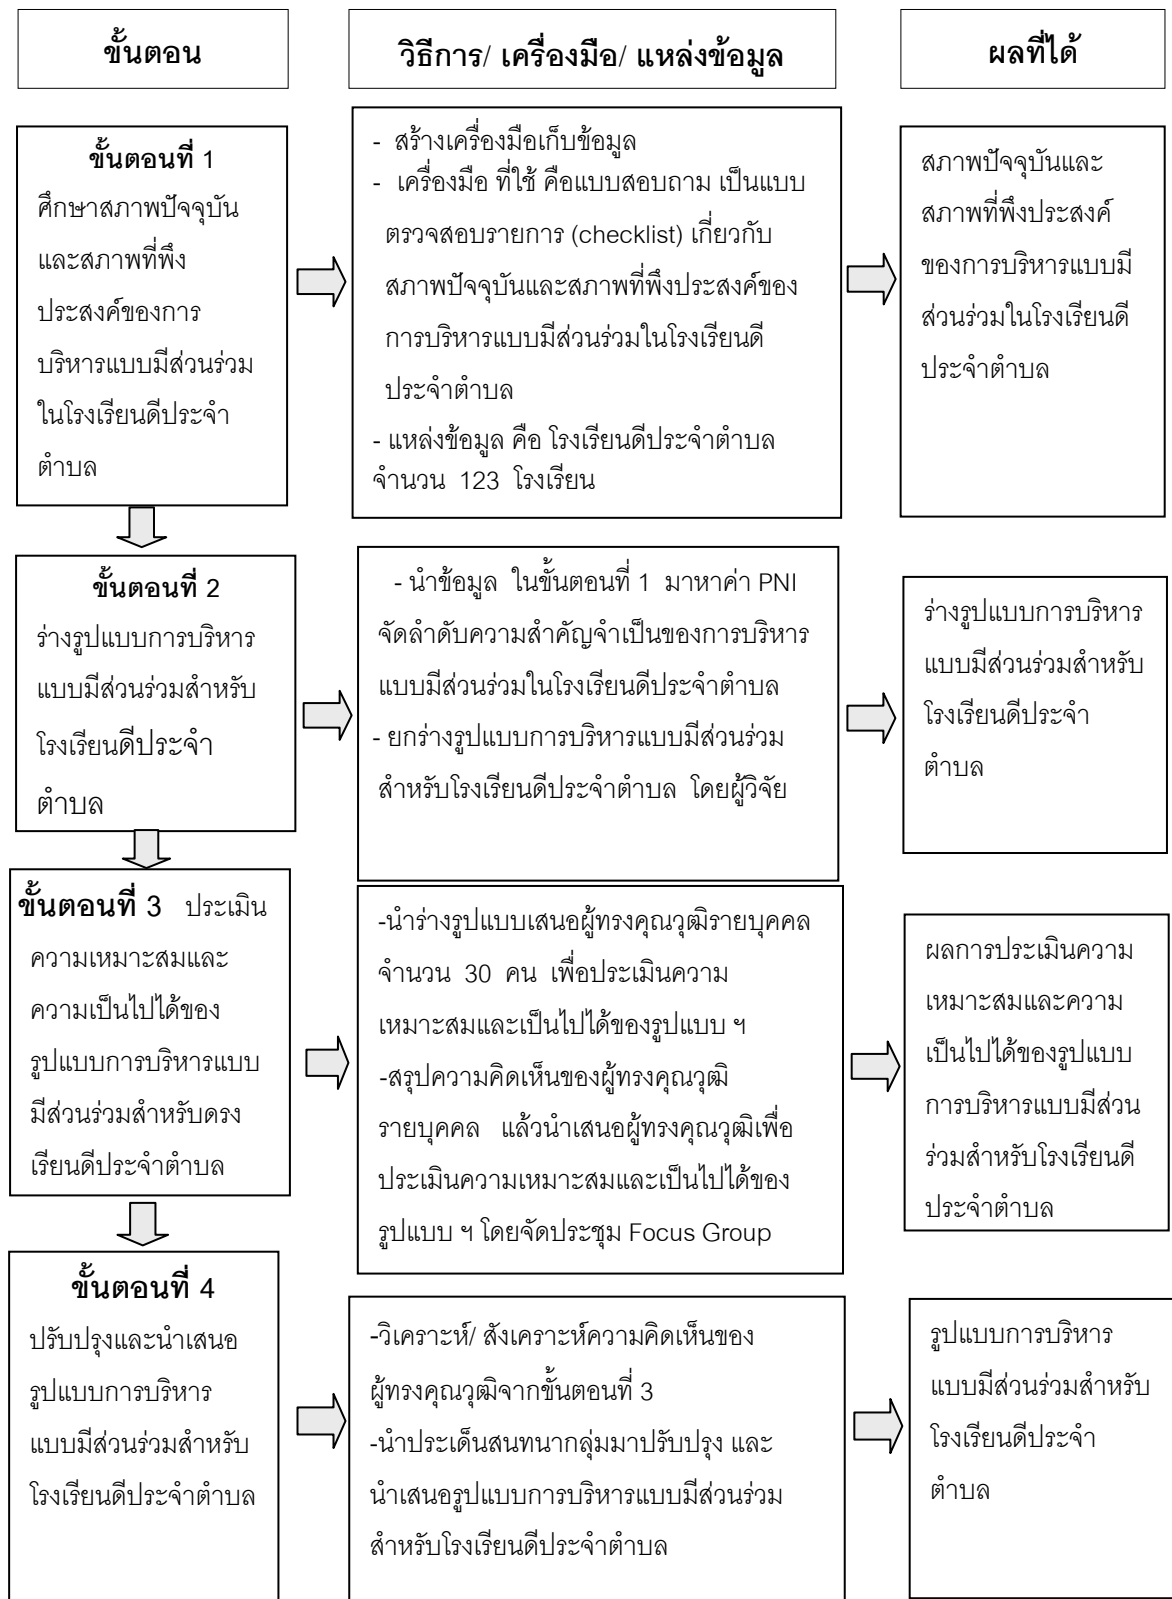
ขั้นตอน

วิธีการ/ เครื่องมือ/ แหล่งข้อมูล

ผลที่ได้

ขั้นตอนที่ 1
ศึกษาสภาพปัจจุบันและสภาพที่พึงประสงค์ของการบริหารแบบมีส่วนร่วมในโรงเรียนดีประจำตำบล

- สร้างเครื่องมือเก็บข้อมูล
- เครื่องมือ ที่ใช้ คือแบบสอบถาม เป็นแบบตรวจสอบรายการ (checklist) เกี่ยวกับสภาพปัจจุบันและสภาพที่พึงประสงค์ของการบริหารแบบมีส่วนร่วมในโรงเรียนดีประจำตำบล
- แหล่งข้อมูล คือ โรงเรียนดีประจำตำบล จำนวน 123 โรงเรียน

สภาพปัจจุบันและสภาพที่พึงประสงค์ของการบริหารแบบมีส่วนร่วมในโรงเรียนดีประจำตำบล

ขั้นตอนที่ 2
ร่างรูปแบบการบริหารแบบมีส่วนร่วมสำหรับโรงเรียนดีประจำตำบล

- นำข้อมูล ในขั้นตอนที่ 1 มาหาค่า PNI จัดลำดับความสำคัญจำเป็นของการบริหารแบบมีส่วนร่วมในโรงเรียนดีประจำตำบล
- ยกร่างรูปแบบการบริหารแบบมีส่วนร่วมสำหรับโรงเรียนดีประจำตำบล โดยผู้วิจัย

ร่างรูปแบบการบริหารแบบมีส่วนร่วมสำหรับโรงเรียนดีประจำตำบล

ขั้นตอนที่ 3 ประเมินความเหมาะสมและความเป็นไปได้ของรูปแบบการบริหารแบบมีส่วนร่วมสำหรับดรงเรียนดีประจำตำบล

-นำร่างรูปแบบเสนอผู้ทรงคุณวุฒิรายบุคคล จำนวน 30 คน เพื่อประเมินความเหมาะสมและเป็นไปได้ของรูปแบบ ฯ
-สรุปความคิดเห็นของผู้ทรงคุณวุฒิรายบุคคล แล้วนำเสนอผู้ทรงคุณวุฒิเพื่อประเมินความเหมาะสมและเป็นไปได้ของรูปแบบ ฯ โดยจัดประชุม Focus Group

ผลการประเมินความเหมาะสมและความเป็นไปได้ของรูปแบบการบริหารแบบมีส่วนร่วมสำหรับโรงเรียนดีประจำตำบล

ขั้นตอนที่ 4
ปรับปรุงและนำเสนอรูปแบบการบริหารแบบมีส่วนร่วมสำหรับโรงเรียนดีประจำตำบล

-วิเคราะห์/ สังเคราะห์ความคิดเห็นของผู้ทรงคุณวุฒิจากขั้นตอนที่ 3
-นำประเด็นสนทนากลุ่มมาปรับปรุง และนำเสนอรูปแบบการบริหารแบบมีส่วนร่วมสำหรับโรงเรียนดีประจำตำบล

รูปแบบการบริหารแบบมีส่วนร่วมสำหรับโรงเรียนดีประจำตำบล